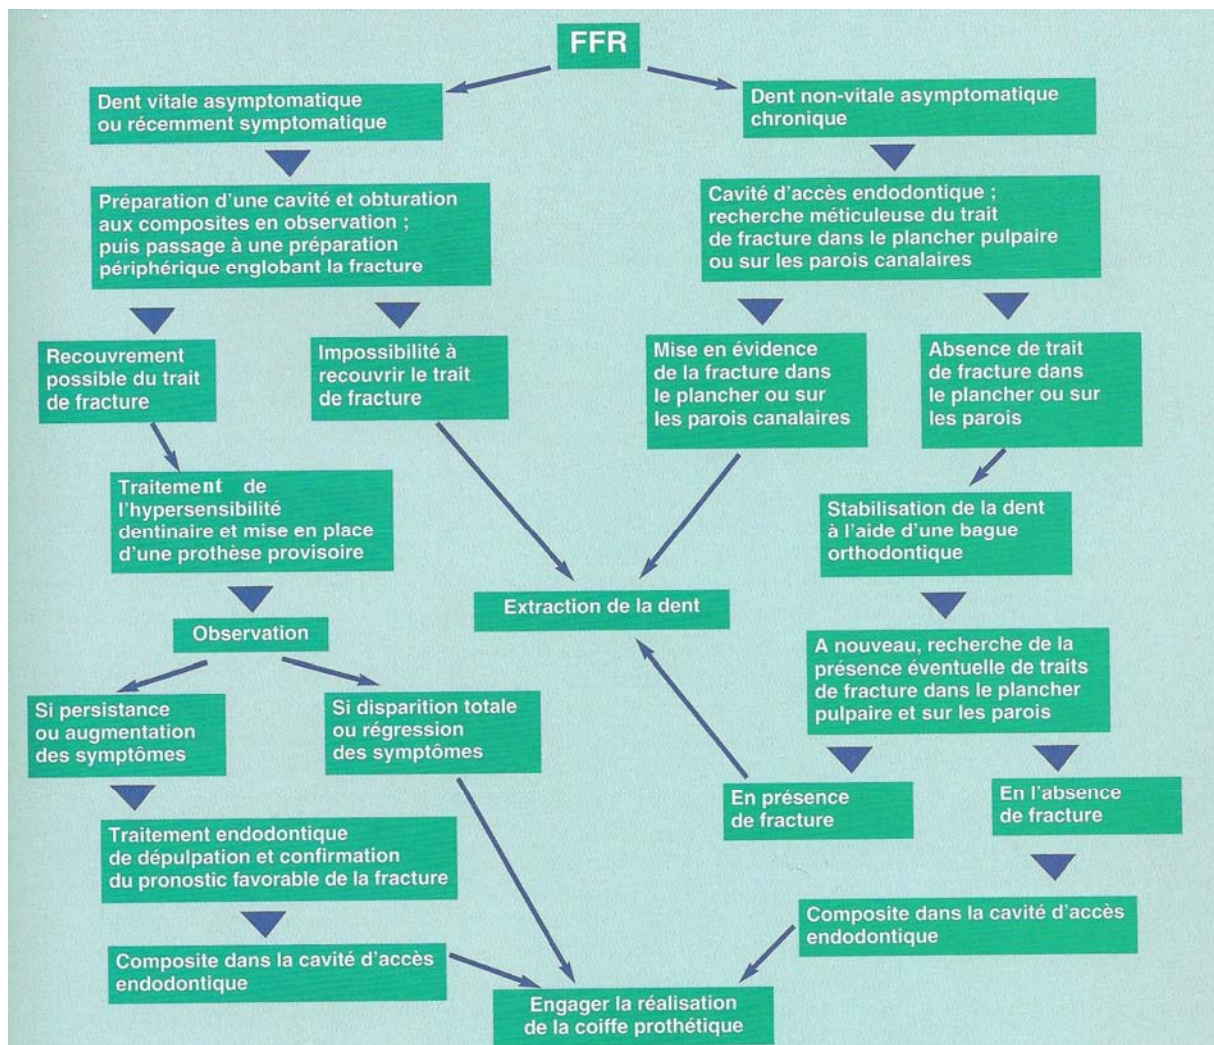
FFR

Dent vitale asymptomatique ou récemment symptomatique

Préparation d'une cavité et obturation aux composites en observation ; puis passage à une préparation périphérique englobant la fracture

Recouvrement possible du trait de fracture

Impossibilité à recouvrir le trait de fracture

Traitement de l'hypersensibilité dentinaire et mise en place d'une prothèse provisoire

Observation

Si persistance ou augmentation des symptômes

Si disparition totale ou régression des symptômes

Traitement endodontique de dépulpation et confirmation du pronostic favorable de la fracture

Composite dans la cavité d'accès endodontique

Dent non-vitale asymptomatique chronique

Cavité d'accès endodontique ; recherche méticuleuse du trait de fracture dans le plancher pulpaire ou sur les parois canalaires

Mise en évidence de la fracture dans le plancher ou sur les parois canalaires

Absence de trait de fracture dans le plancher ou sur les parois

Stabilisation de la dent à l'aide d'une bague orthodontique

A nouveau, recherche de la présence éventuelle de traits de fracture dans le plancher pulpaire et sur les parois

En présence de fracture

En l'absence de fracture

Composite dans la cavité d'accès endodontique

Extraction de la dent

Engager la réalisation de la coiffe prothétique